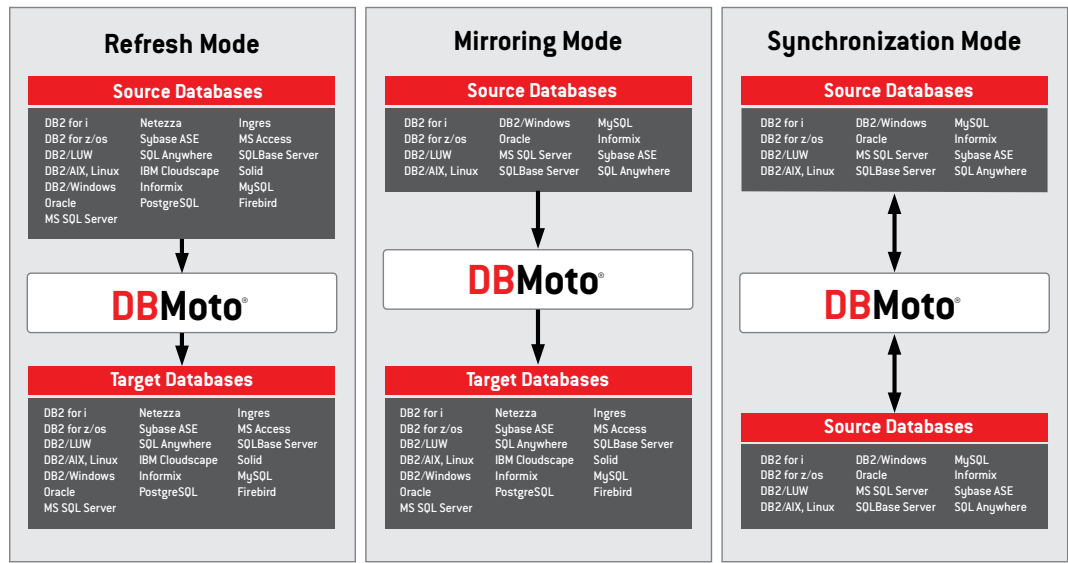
Refresh Mode

Source Databases

DB2 for i
DB2 for z/os
DB2/LUW
DB2/AIX, Linux
DB2/Windows
Oracle
MS SQL Server

Sybase ASE
SQL Anywhere
IBM Cloudscape
Informix
PostgreSQL

Ingres
MS Access
SQLBase Server
Solid
MySQL
Firebird

DBMoto®

Target Databases

DB2 for i
DB2 for z/os
DB2/LUW
DB2/AIX, Linux
DB2/Windows
Oracle
MS SQL Server

Netezza
Sybase ASE
SQL Anywhere
IBM Cloudscape
Informix
PostgreSQL

Ingres
MS Access
SQLBase Server
Solid
MySQL
Firebird

Mirroring Mode

Source Databases

DB2 for i
DB2 for z/os
DB2/LUW
DB2/AIX, Linux

DB2/Windows
Oracle
MS SQL Server
SQLBase Server

MySQL
Informix
Sybase ASE
SQL Anywhere

DBMoto®

Target Databases

DB2 for i
DB2 for z/os
DB2/LUW
DB2/AIX, Linux
DB2/Windows
Oracle
MS SQL Server

Netezza
Sybase ASE
SQL Anywhere
IBM Cloudscape
Informix
PostgreSQL

Ingres
MS Access
SQLBase Server
Solid
MySQL
Firebird

Synchronization Mode

Source Databases

DB2 for i
DB2 for z/os
DB2/LUW
DB2/AIX, Linux

DB2/Windows
Oracle
MS SQL Server
SQLBase Server

MySQL
Informix
Sybase ASE
SQL Anywhere

DBMoto®

Source Databases

DB2 for i
DB2 for z/os
DB2/LUW
DB2/AIX, Linux

DB2/Windows
Oracle
MS SQL Server
SQLBase Server

MySQL
Informix
Sybase ASE
SQL Anywhere